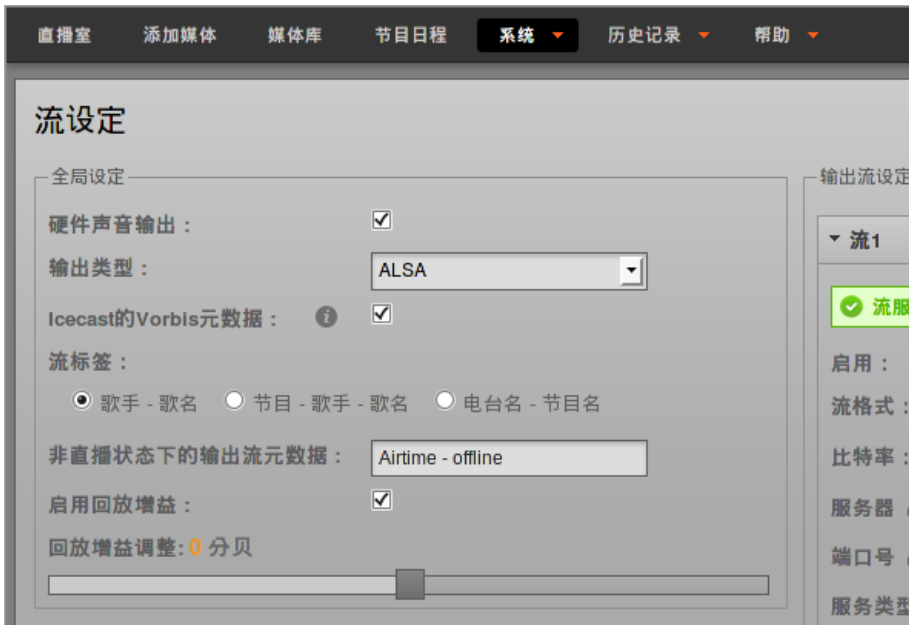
直播室 添加媒体 媒体库 节目日程 系统 历史记录 帮助

流设定

全局设定

硬件声音输出：

输出类型： ALSA

Icecast的Vorbis元数据：

流标签：

歌手 - 歌名 节目 - 歌手 - 歌名 电台名 - 节目名

非直播状态下的输出流元数据： Airtime - offline

启用回放增益：

回放增益调整: 0 分贝

输出流设定

流1

流服

启用：

流格式：

比特率：

服务器

端口号

服务类型